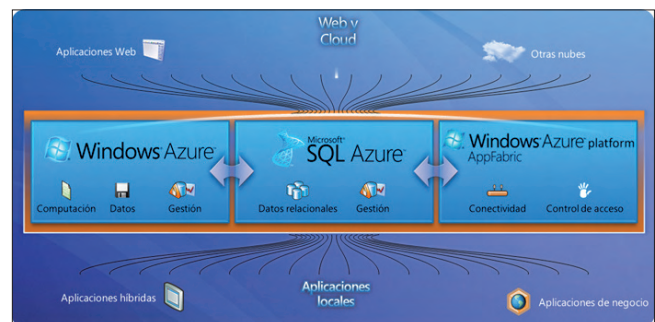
Web y Cloud

Aplicaciones Web

Otras nubes

Windows Azure

Computación

Datos

Gestión

Microsoft SQL Azure

Datos relacionales

Gestión

Windows Azure platform AppFabric

Conectividad

Control de acceso

Aplicaciones híbridas

Aplicaciones locales

Aplicaciones de negocio